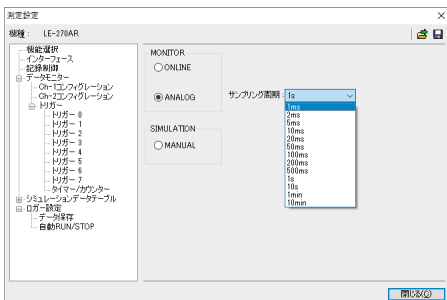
測定設定
×
機種： LE-270AR

機能選択
インターフェース
記録制御
データモニター
Ch-1コンフィグレーション
Ch-2コンフィグレーション
トリガー
トリガー 0
トリガー 1
トリガー 2
トリガー 3
トリガー 4
トリガー 5
トリガー 6
トリガー 7
タイマー/カウンター
シミュレーションデータテーブル
ロガー設定
データ保存
自動RUN/STOP

MONITOR
ONLINE
ANALOG

サンプリング周期 1s

1ms
2ms
5ms
10ms
20ms
50ms
100ms
200ms
500ms
1s
10s
1min
10min

SIMULATION
MANUAL

閉じる(C)